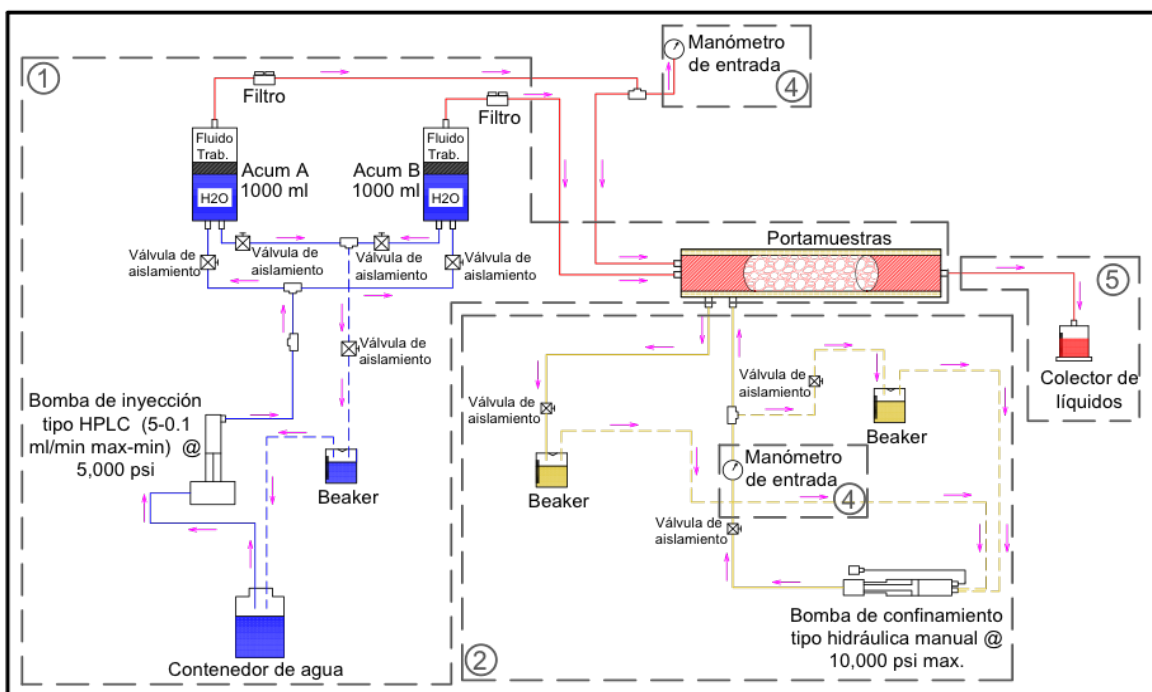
1

Filtro

Fluido Trab.

Acum A 1000 ml

H2O

Filtro

Fluido Trab.

Acum B 1000 ml

H2O

Manómetro de entrada

4

Válvula de aislamiento

Válvula de aislamiento

Válvula de aislamiento

Válvula de aislamiento

Portamuestras

5

Válvula de aislamiento

Bomba de inyección tipo HPLC (5-0.1 ml/min max-min) @ 5,000 psi

Beaker

Contenedor de agua

Válvula de aislamiento

Válvula de aislamiento

Beaker

Beaker

Manómetro de entrada

4

Válvula de aislamiento

Colector de líquidos

Bomba de confinamiento tipo hidráulica manual @ 10,000 psi max.

2